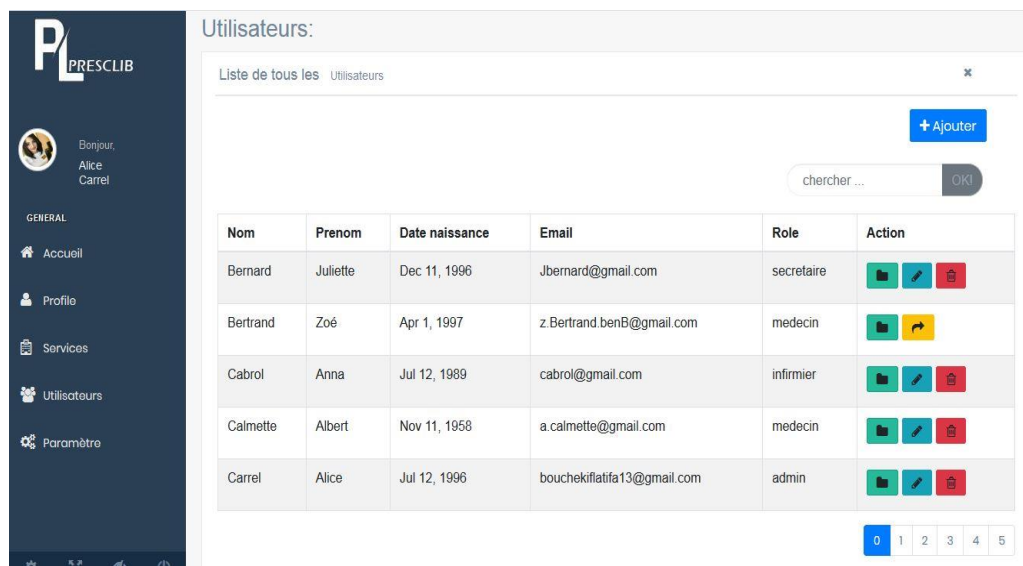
PL PRESCLIB

Bonjour,
Alice
Carrel

GENERAL

Accueil

Profile

Services

Utilisateurs

Paramètre

Utilisateurs:

Liste de tous les Utilisateurs

×

+ Ajouter

chercher ...

OK!

| Nom | Prenom | Date naissance | Email | Role | Action |
|---|---|---|---|---|---|
| Bernard | Juliette | Dec 11, 1996 | Jbernard@gmail.com | secretaire | |
| Bertrand | Zoé | Apr 1, 1997 | z.Bertrand.benB@gmail.com | medecin | |
| Cabrol | Anna | Jul 12, 1989 | cabrol@gmail.com | infirmier | |
| Calmette | Albert | Nov 11, 1958 | a.calmette@gmail.com | medecin | |
| Carrel | Alice | Jul 12, 1996 | bouchekiflatifa13@gmail.com | admin | |

0 1 2 3 4 5